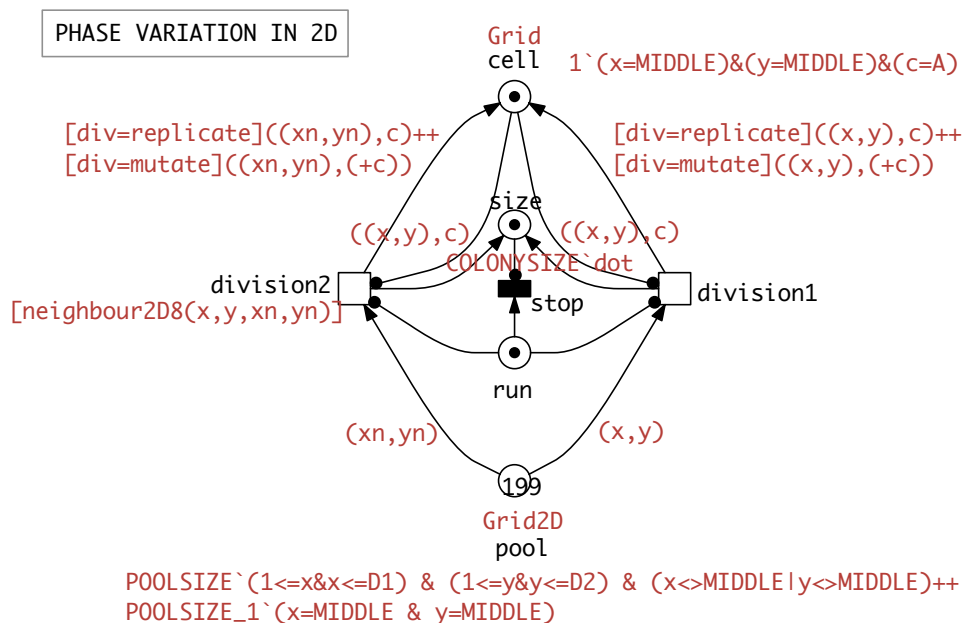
PHASE VARIATION IN 2D

Grid
cell

1`(x=MIDDLE)&(y=MIDDLE)&(c=A)

[div=replicate]((xn,yn),c)++
[div=mutate]((xn,yn),(+c))

[div=replicate]((x,y),c)++
[div=mutate]((x,y),(+c))

size

((x,y),c)

((x,y),c)

COLONYSIZE`dot

division2

[neighbour2D8(x,y,xn,yn)]

stop

division1

run

(xn,yn)

(x,y)

199

Grid2D
pool

POOLSIZE`(1<=x&x<=D1) & (1<=y&y<=D2) & (x<>MIDDLE|y<>MIDDLE)++
POOLSIZE_1`(x=MIDDLE & y=MIDDLE)